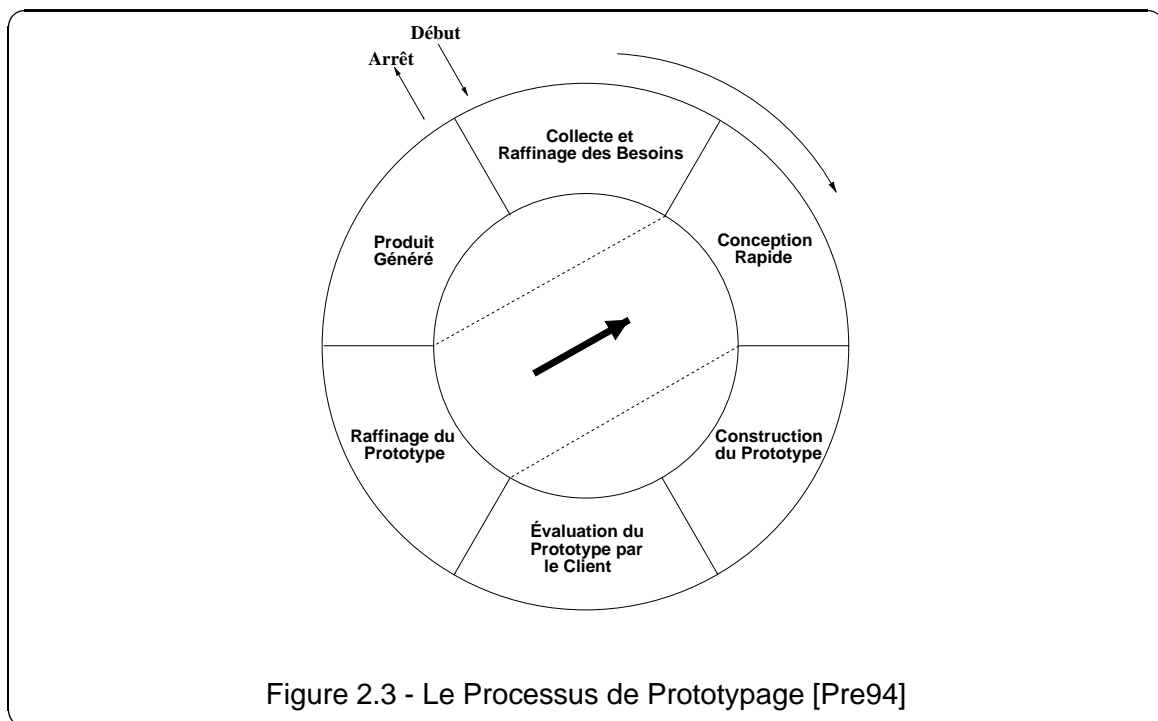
Début

Arrêt

Collecte et Raffinage des Besoins

Conception Rapide

Construction du Prototype

Évaluation du Prototype par le Client

Raffinage du Prototype

Produit Généré

Figure 2.3 - Le Processus de Prototypage [Pre94]